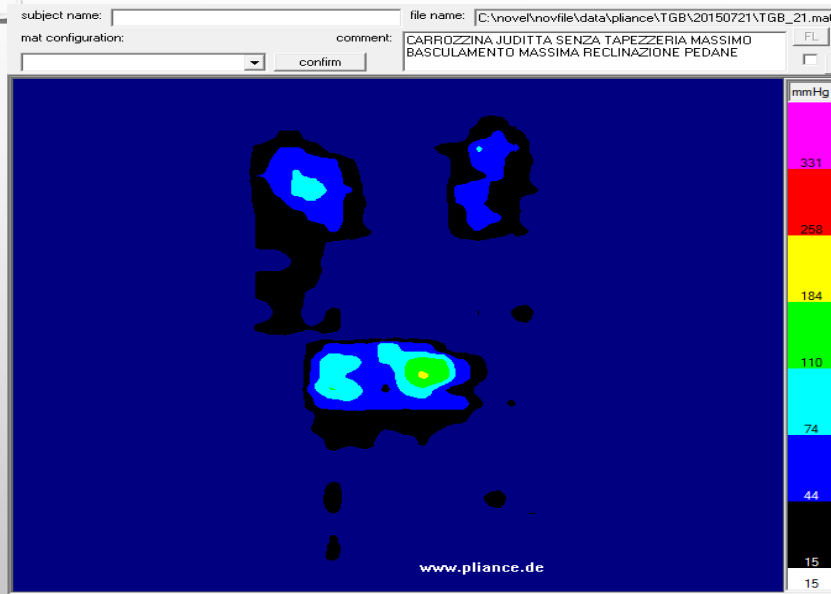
subject name:

file name: C:\novel\novfile\data\pliance\TGB\20150721\TGB_21.mat

mat configuration:

comment: CARROZZINA JUDITTA SENZA TAPEZZERIA MASSIMO BASCULAMENTO MASSIMA RECLINAZIONE PEDANE

FL

confirm

mmHg

331

258

184

110

74

44

15

15

www.pliance.de